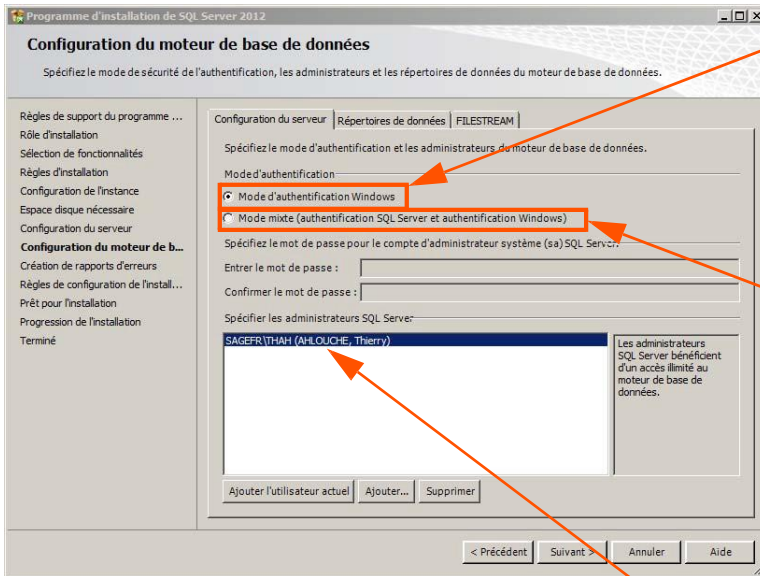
Programme d'installation de SQL Server 2012

Configuration du moteur de base de données

Spécifiez le mode de sécurité de l'authentification, les administrateurs et les répertoires de données du moteur de base de données.

Règles de support du programme ...
Rôle d'installation
Sélection de fonctionnalités
Règles d'installation
Configuration de l'instance
Espace disque nécessaire
Configuration du serveur
Configuration du moteur de b...
Création de rapports d'erreurs
Règles de configuration de l'install...
Prêt pour l'installation
Progression de l'installation
Terminé

Configuration du serveur | Répertoires de données | FILESTREAM

Spécifiez le mode d'authentification et les administrateurs du moteur de base de données.

Mode d'authentification

Mode d'authentification Windows

Mode mixte (authentification SQL Server et authentification Windows)

Spécifiez le mot de passe pour le compte d'administrateur système (sa) SQL Server.

Entrer le mot de passe :

Confirmer le mot de passe :

Spécifier les administrateurs SQL Server

SAGEFR\THAH (AHLOUCHE, Thierry)

Les administrateurs SQL Server bénéficient d'un accès illimité au moteur de base de données.

Ajouter l'utilisateur actuel | Ajouter... | Supprimer

< Précédent | Suivant > | Annuler | Aide